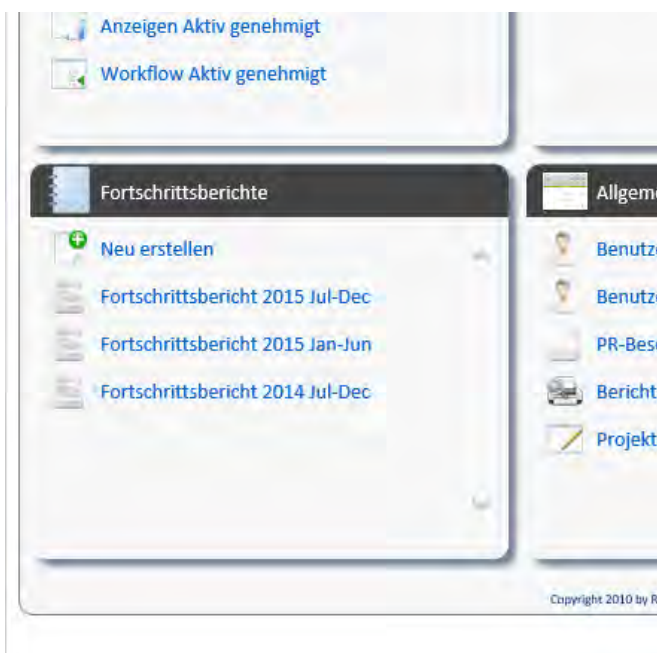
Anzeigen Aktiv genehmigt

Workflow Aktiv genehmigt

Fortschrittsberichte

Neu erstellen

Fortschrittsbericht 2015 Jul-Dec

Fortschrittsbericht 2015 Jan-Jun

Fortschrittsbericht 2014 Jul-Dec

Allgem

Benutz

Benutz

PR-Bes

Bericht

Projekt

Copyright 2010 by R